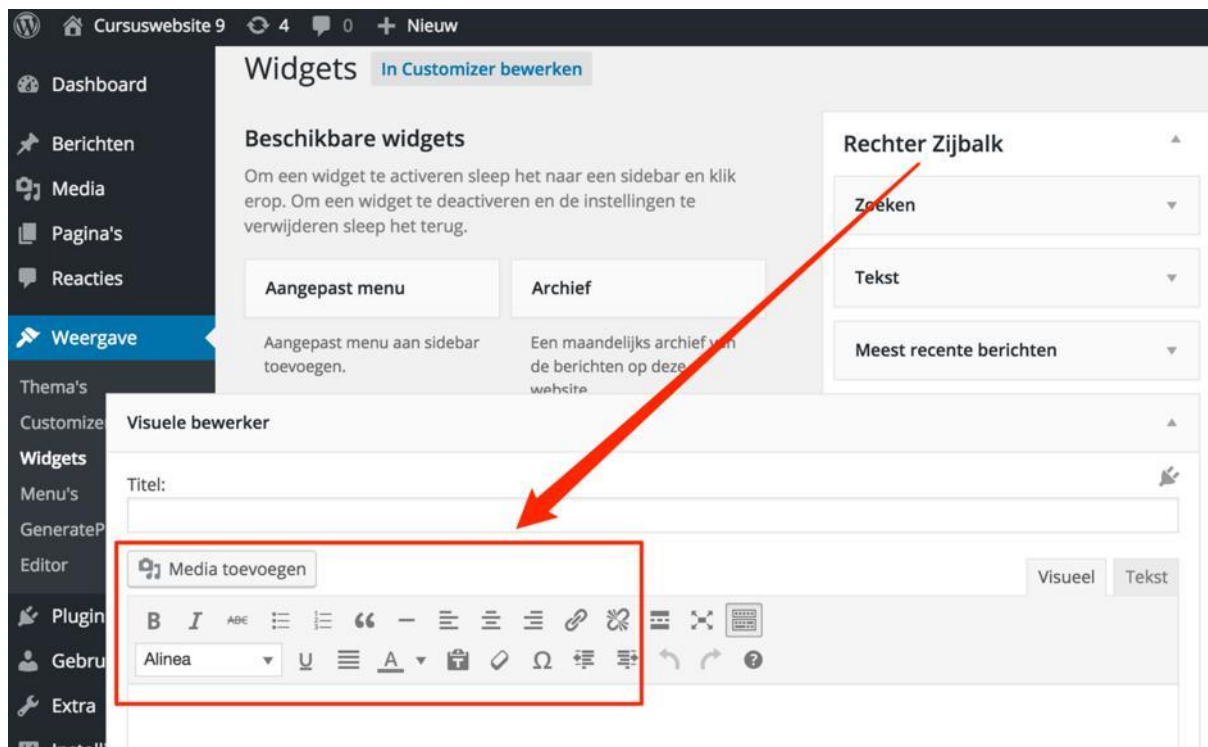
Cursuswebsite 9 4 0 + Nieuw

Dashboard
Berichten
Media
Pagina's
Reacties
Weergave
Thema's
Customize
Widgets
Menu's
GenerateP
Editor
Plugin
Gebru
Extra

Widgets In Customizer bewerken

Beschikbare widgets

Om een widget te activeren sleep het naar een sidebar en klik erop. Om een widget te deactiveren en de instellingen te verwijderen sleep het terug.

Aangepast menu
Aangepast menu aan sidebar toevoegen.

Archief
Een maandelijks archief van de berichten op deze website

Rechter Zijbalk
Zoeken
Tekst
Meest recente berichten

Visuele bewerker

Titel:

Media toevoegen

Visueel Tekst

Alinea